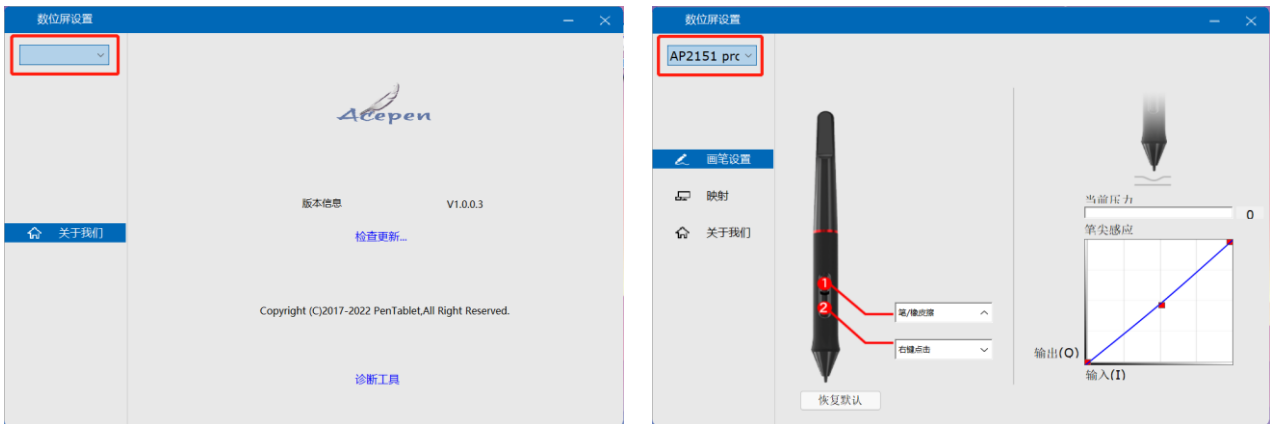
数位屏设置

关于我们

Acepen

版本信息 V1.0.0.3

检查更新...

Copyright (C)2017-2022 PenTablet,All Right Reserved.

诊断工具

数位屏设置

AP2151 pro

画笔设置

映射

关于我们

1

2

笔/橡皮擦

右键点击

恢复默认

当前压力

0

笔尖感应

输出(O)

输入(I)